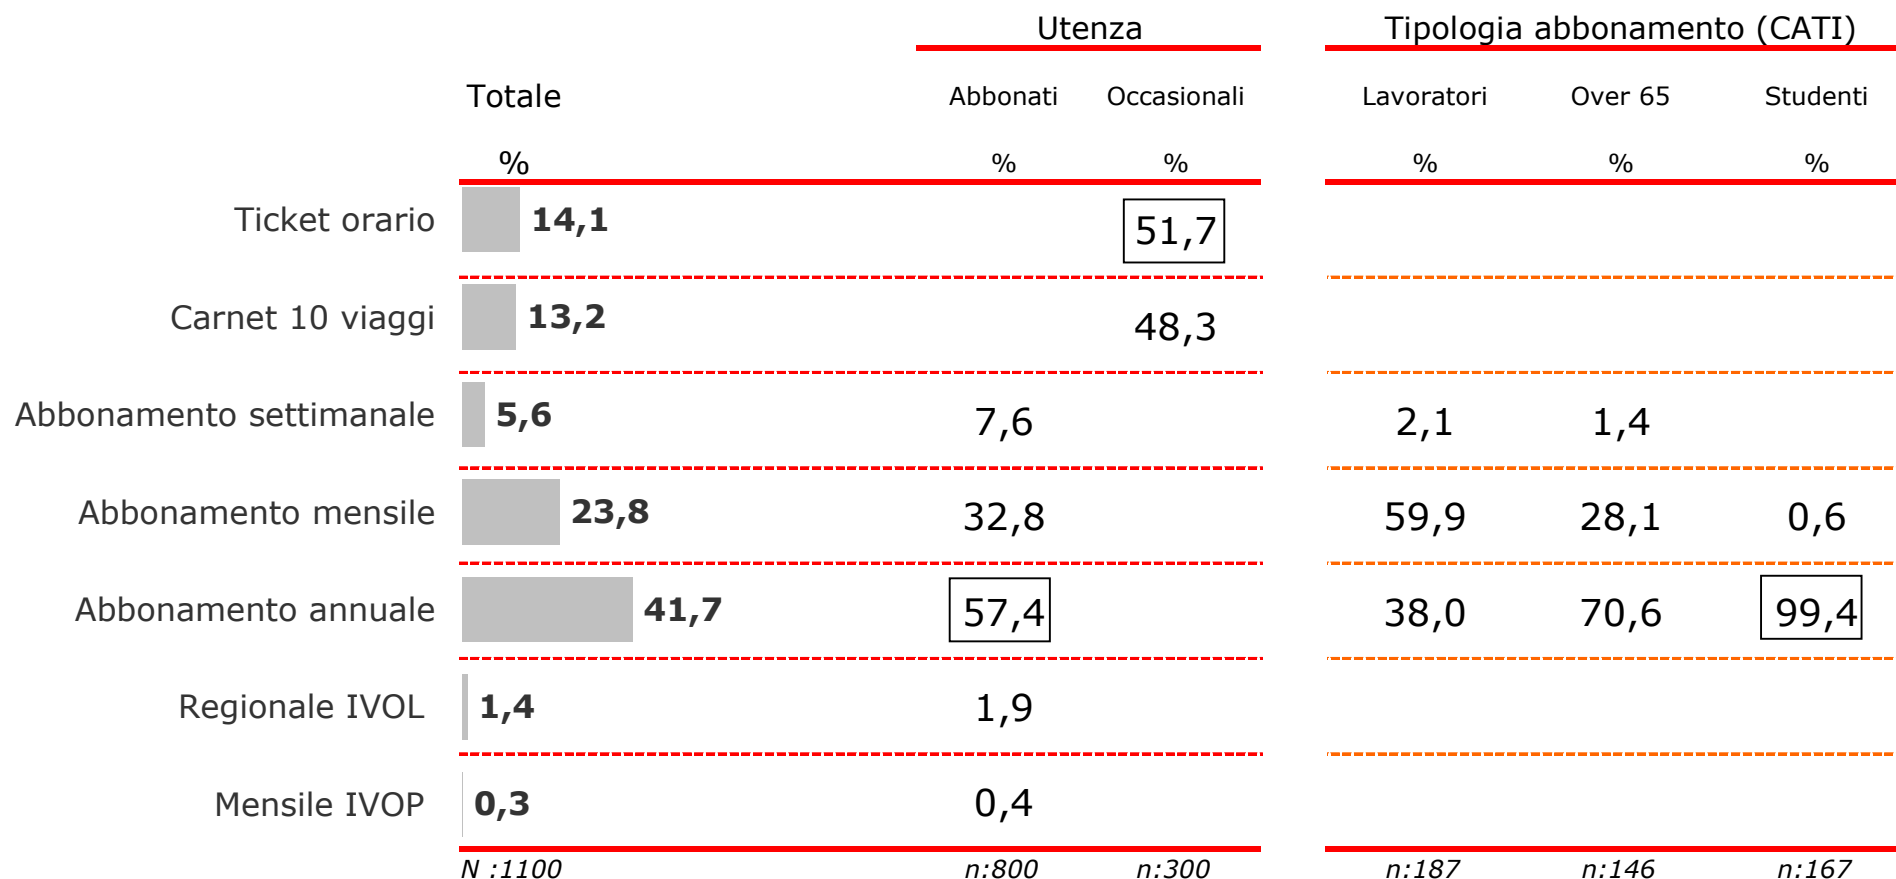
| | Totale | Utenza: Abbonati | Utenza: Occasionali | Tipologia abbonamento (CATI): Lavoratori | Tipologia abbonamento (CATI): Over 65 | Tipologia abbonamento (CATI): Studenti |
|---|---|---|---|---|---|---|
| | % | % | % | % | % | % |
| Ticket orario | 14,1 | | 51,7 | | | |
| Carnet 10 viaggi | 13,2 | | 48,3 | | | |
| Abbonamento settimanale | 5,6 | 7,6 | | 2,1 | 1,4 | |
| Abbonamento mensile | 23,8 | 32,8 | | 59,9 | 28,1 | 0,6 |
| Abbonamento annuale | 41,7 | 57,4 | | 38,0 | 70,6 | 99,4 |
| Regionale IVOL | 1,4 | 1,9 | | | | |
| Mensile IVOP | 0,3 | 0,4 | | | | |
| | N :1100 | n:800 | n:300 | n:187 | n:146 | n:167 |